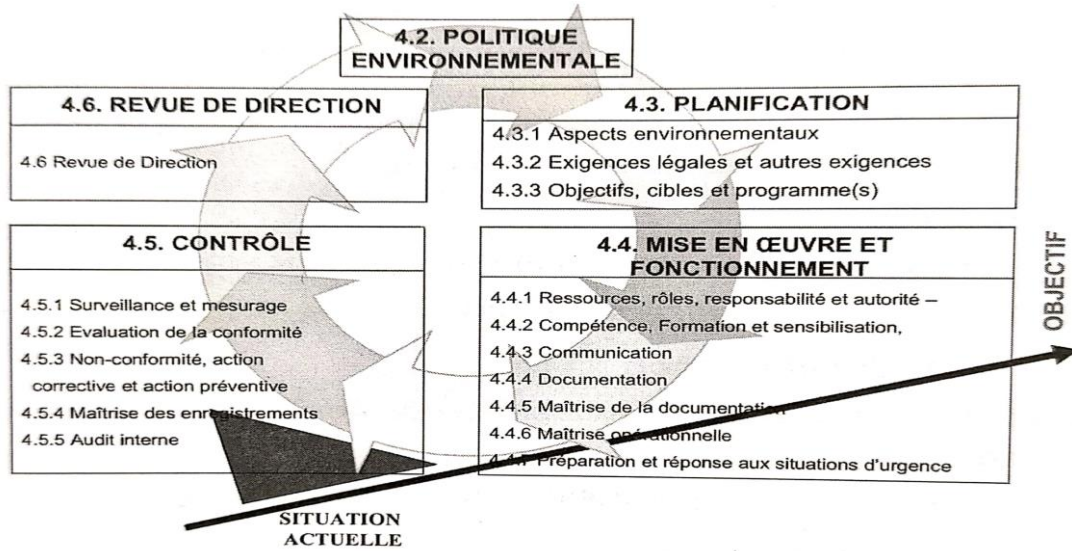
4.2. POLITIQUE ENVIRONNEMENTALE

4.6. REVUE DE DIRECTION

4.6 Revue de Direction

4.3. PLANIFICATION

4.3.1 Aspects environnementaux
4.3.2 Exigences légales et autres exigences
4.3.3 Objectifs, cibles et programme(s)

4.5. CONTRÔLE

4.5.1 Surveillance et mesurage
4.5.2 Evaluation de la conformité
4.5.3 Non-conformité, action corrective et action préventive
4.5.4 Maîtrise des enregistrements
4.5.5 Audit interne

4.4. MISE EN ŒUVRE ET FONCTIONNEMENT

4.4.1 Ressources, rôles, responsabilité et autorité –
4.4.2 Compétence, Formation et sensibilisation,
4.4.3 Communication
4.4.4 Documentation
4.4.5 Maîtrise de la documentation
4.4.6 Maîtrise opérationnelle
4.4.7 Préparation et réponse aux situations d'urgence

OBJECTIF

SITUATION ACTUELLE